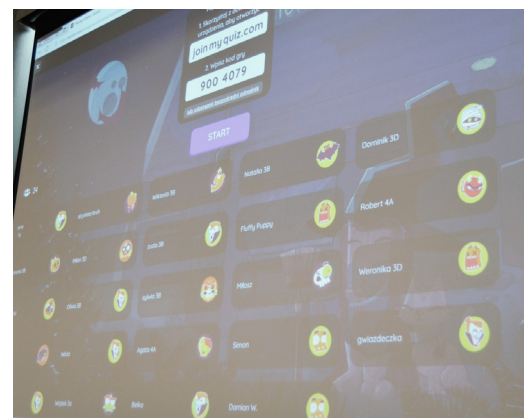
1. Skorzystaj z dowolnego urządzenia, aby otworzyć

joinmyquiz.com

2. Wpisz kod gry

900 4079

START

24

Natalia 3B

Dominik 3D

Fluffy Puppy

Robert 4A

Miłosz

Weronika 3D

Szymon

Simon

gwiazdeczka

Agata 4A

Bella

Damian W.

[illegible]